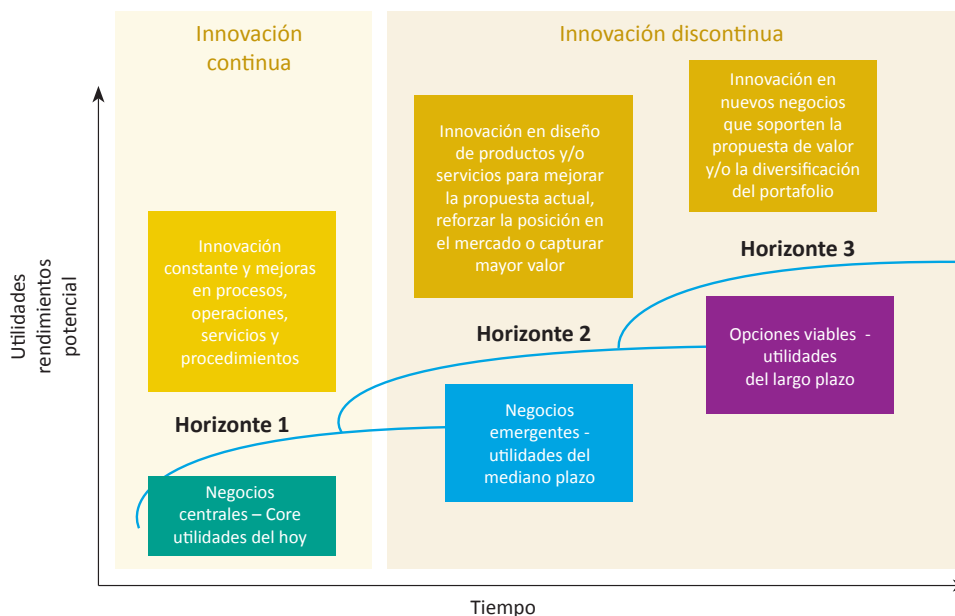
Innovación continua

Innovación discontinua

Innovación en nuevos negocios que soporten la propuesta de valor y/o la diversificación del portafolio

Innovación en diseño de productos y/o servicios para mejorar la propuesta actual, reforzar la posición en el mercado o capturar mayor valor

Utilidades rendimientos potencial

Innovación constante y mejoras en procesos, operaciones, servicios y procedimientos

Horizonte 3

Horizonte 2

Opciones viables - utilidades del largo plazo

Horizonte 1

Negocios emergentes - utilidades del mediano plazo

Negocios centrales – Core utilidades del hoy

Tiempo